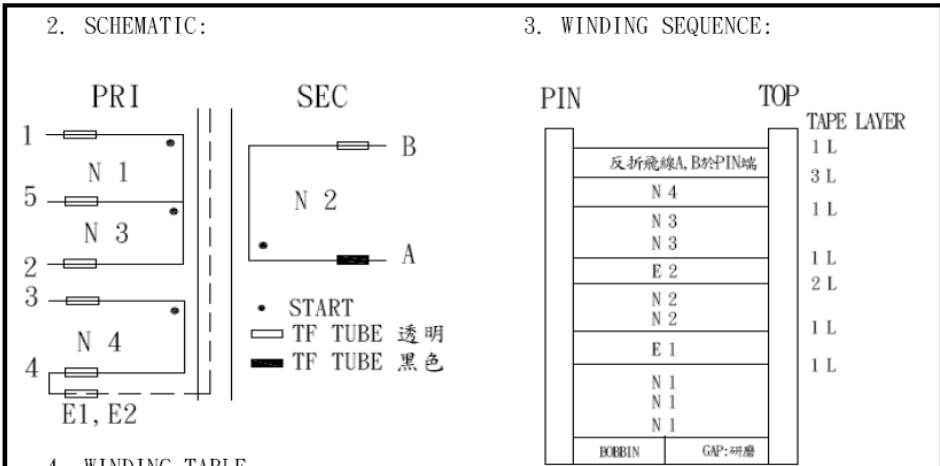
2. SCHEMATIC:

PRI

SEC

1

5

2

3

4

N 1

N 3

N 4

N 2

B

A

E1, E2

• START

TF TUBE 透明

TF TUBE 黑色

4. WINDING TABLE

3. WINDING SEQUENCE:

PIN

TOP

TAPE LAYER

反折飛線A, B於PIN端

N 4

N 3

N 3

E 2

N 2

N 2

E 1

N 1

N 1

N 1

BOBBIN

GAP:研磨

1 L

3 L

1 L

1 L

2 L

1 L

1 L